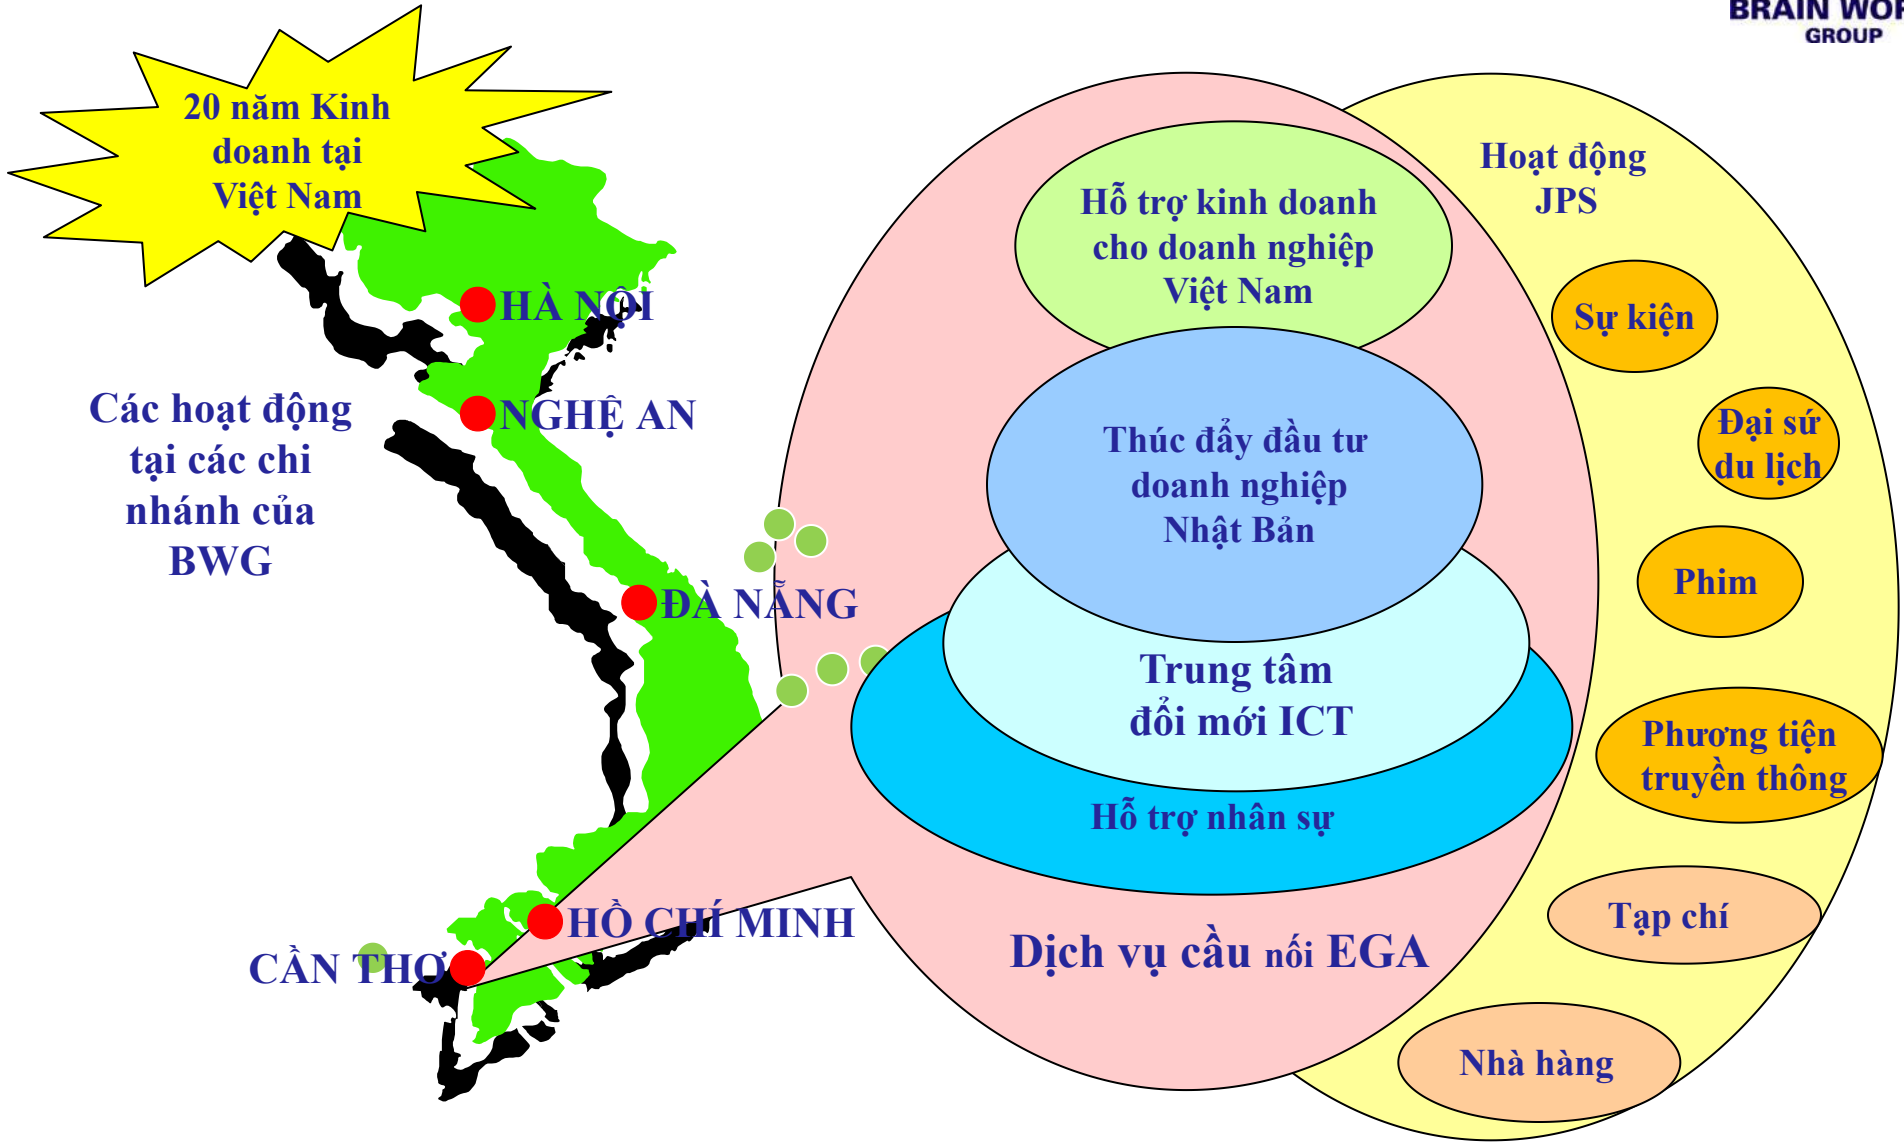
BRAIN WOR
GROUP

20 năm Kinh doanh tại Việt Nam

HÀ NỘI
NGHỆ AN
ĐÀ NẴNG
HỒ CHÍ MINH
CẦN THƠ

Các hoạt động tại các chi nhánh của BWG

Hỗ trợ kinh doanh cho doanh nghiệp Việt Nam

Thúc đẩy đầu tư doanh nghiệp Nhật Bản

Trung tâm đổi mới ICT

Hỗ trợ nhân sự

Dịch vụ cầu nối EGA

Hoạt động JPS

Sự kiện

Đại sứ du lịch

Phim

Phương tiện truyền thông

Tạp chí

Nhà hàng